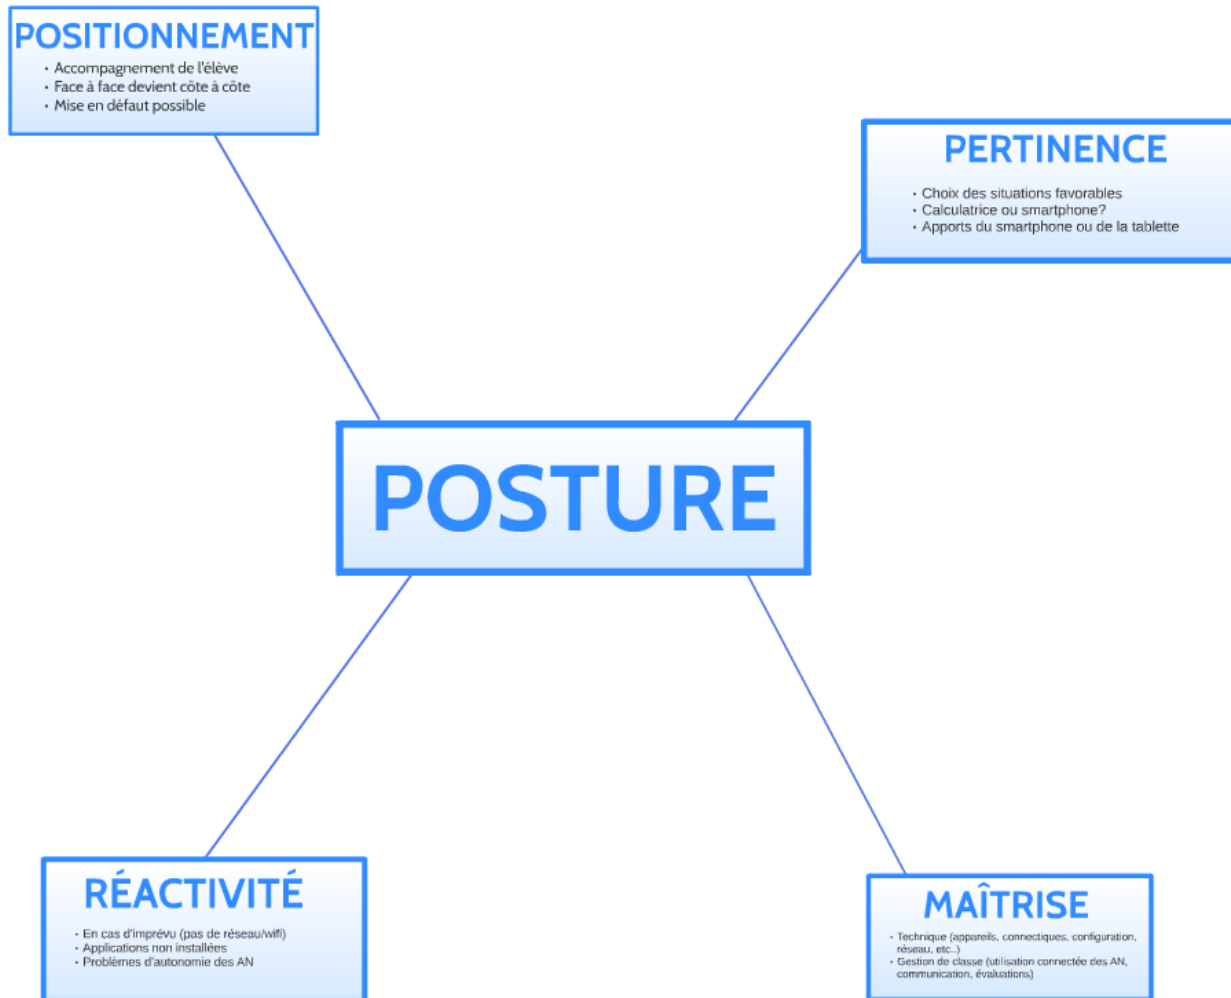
POSITIONNEMENT

- Accompagnement de l'élève
- Face à face devient côte à côte
- Mise en défaut possible

PERTINENCE

- Choix des situations favorables
- Calculatrice ou smartphone?
- Apports du smartphone ou de la tablette

POSTURE

RÉACTIVITÉ

- En cas d'imprévu (pas de réseau/wifi)
- Applications non installées
- Problèmes d'autonomie des AN

MAÎTRISE

- Technique (appareils, connectiques, configuration, réseau, etc..)
- Gestion de classe (utilisation connectée des AN, communication, évaluations)